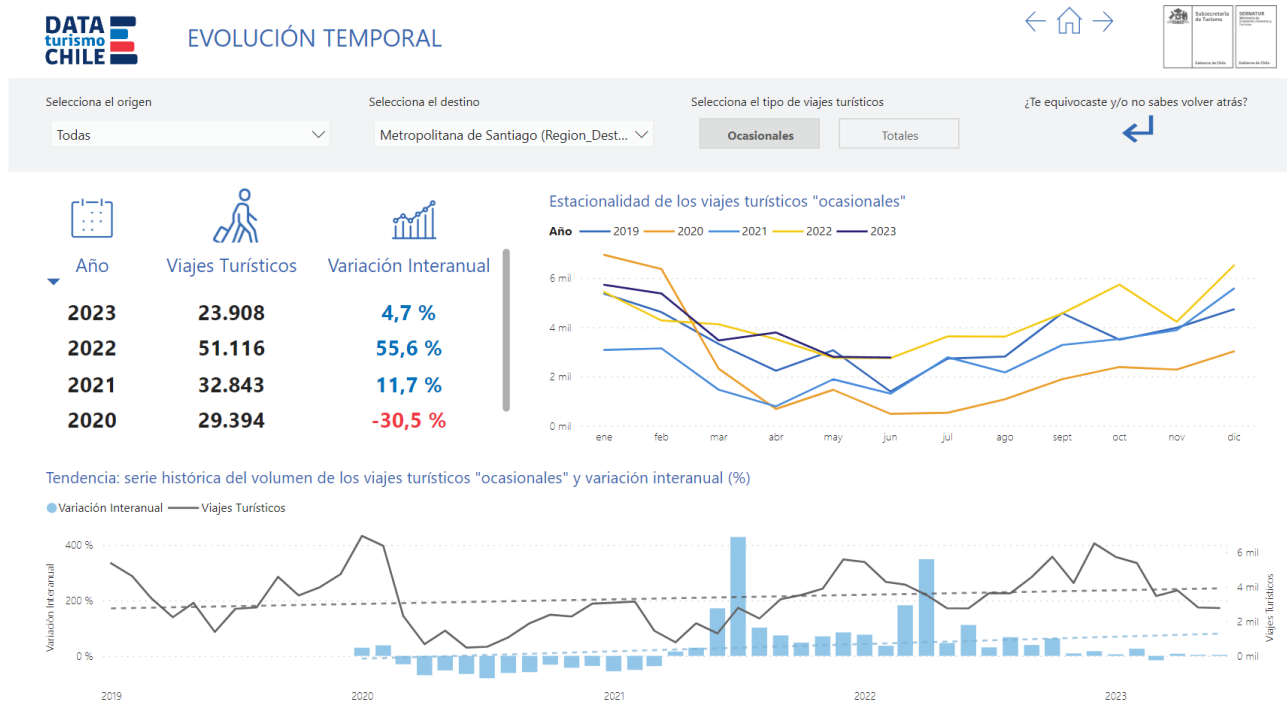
DATA turismo CHILE

EVOLUCIÓN TEMPORAL

Subsecretaría de Turismo
Gobierno de Chile
SERNATUR
Gobierno de Chile

Selecciona el origen
Todas

Selecciona el destino
Metropolitana de Santiago (Region_Dest...

Selecciona el tipo de viajes turísticos
Ocasionales
Totales

¿Te equivocaste y/o no sabes volver atrás?

| Año | Viajes Turísticos | Variación Interanual |
|---|---|---|
| 2023 | 23.908 | 4,7 % |
| 2022 | 51.116 | 55,6 % |
| 2021 | 32.843 | 11,7 % |
| 2020 | 29.394 | -30,5 % |

Estacionalidad de los viajes turísticos "ocasionales"

Año 2019 2020 2021 2022 2023

6 mil
4 mil
2 mil
0 mil

ene feb mar abr may jun jul ago sept oct nov dic

Tendencia: serie histórica del volumen de los viajes turísticos "ocasionales" y variación interanual (%)

Variación Interanual Viajes Turísticos

400 %
200 %
0 %
Variación Interanual

6 mil
4 mil
2 mil
0 mil
Viajes Turísticos

2019 2020 2021 2022 2023